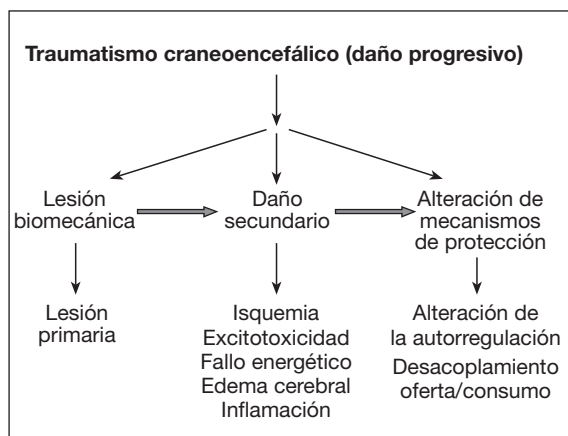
Traumatismo craneoencefálico (daño progresivo)

Lesión biomecánica

Daño secundario

Alteración de mecanismos de protección

Lesión primaria

Isquemia
Excitotoxicidad
Fallo energético
Edema cerebral
Inflamación

Alteración de la autorregulación
Desacoplamiento oferta/consumo